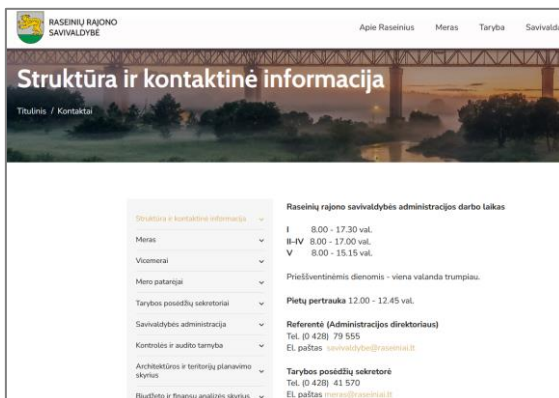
RASEINIŲ RAJONO SAVIVALDYBĖ

Apie Raseinius Meras Taryba Savivald

Struktūra ir kontaktinė informacija

Titulinis / Kontaktai

Struktūra ir kontaktinė informacija
Meras
Vicemerai
Mero patarėjai
Tarybos posėdžių sekretoriai
Savivaldybės administracija
Kontrolės ir audito tarnyba
Architektūros ir teritorijų planavimo skyrius
Biudžeto ir finansų analizės skyrius

Raseinių rajono savivaldybės administracijos darbo laikas

I 8.00 - 17.30 val.
II–IV 8.00 - 17.00 val.
V 8.00 - 15.15 val.

Prieššventinėmis dienomis - viena valanda trumpiau.

Pietų pertrauka 12.00 - 12.45 val.

Referentė (Administracijos direktoriaus)
Tel. (0 428) 79 555
El. paštas savivaldybe@raseiniai.lt

Tarybos posėdžių sekretorė
Tel. (0 428) 41 570
El. paštas meras@raseiniai.lt